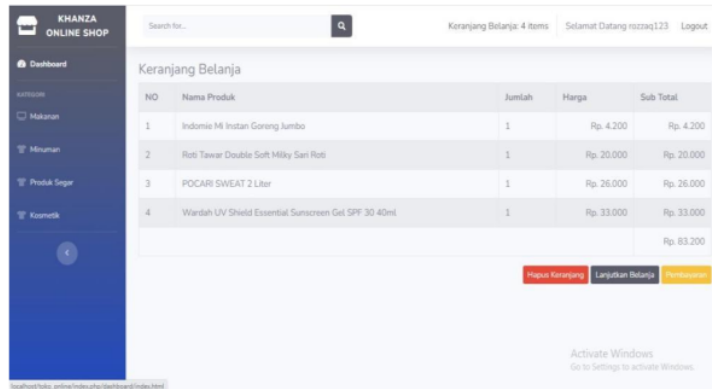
KHANZA ONLINE SHOP

Dashboard

KATEGORI

Makanan

Minuman

Produk Segar

Kosmetik

Search for...

Keranjang Belanja: 4 items

Selamat Datang rozzaq123

Logout

Keranjang Belanja

| NO | Nama Produk | Jumlah | Harga | Sub Total |
|---|---|---|---|---|
| 1 | Indomie Mi Instan Goreng Jumbo | 1 | Rp. 4.200 | Rp. 4.200 |
| 2 | Roti Tawar Double Soft Milky Sari Roti | 1 | Rp. 20.000 | Rp. 20.000 |
| 3 | POCARI SWEAT 2 Liter | 1 | Rp. 26.000 | Rp. 26.000 |
| 4 | Wardah UV Shield Essential Sunscreen Gel SPF 30 40ml | 1 | Rp. 33.000 | Rp. 33.000 |
| | | | | Rp. 83.200 |

Hapus Keranjang

Lanjutkan Belanja

Pembayaran

Activate Windows
Go to Settings to activate Windows.

localhost/toko_online/index.php/dashboard/index.html